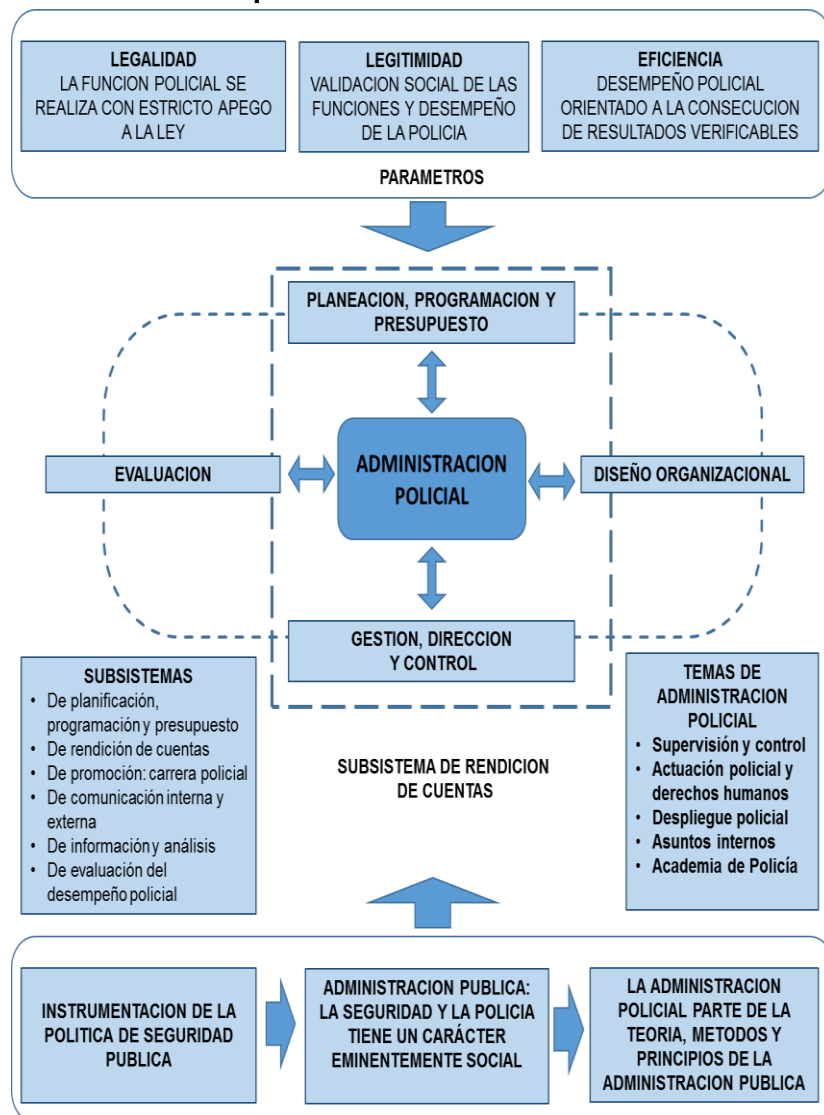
LEGALIDAD
LA FUNCION POLICIAL SE REALIZA CON ESTRICTO APEGO A LA LEY

LEGITIMIDAD
VALIDACION SOCIAL DE LAS FUNCIONES Y DESEMPEÑO DE LA POLICIA

EFICIENCIA
DESEMPEÑO POLICIAL ORIENTADO A LA CONSECUCION DE RESULTADOS VERIFICABLES

PARAMETROS

PLANEACION, PROGRAMACION Y PRESUPUESTO

EVALUACION

ADMINISTRACION POLICIAL

DISEÑO ORGANIZACIONAL

GESTION, DIRECCION Y CONTROL

SUBSISTEMAS
• De planificación, programación y presupuesto
• De rendición de cuentas
• De promoción: carrera policial
• De comunicación interna y externa
• De información y análisis
• De evaluación del desempeño policial

SUBSISTEMA DE RENDICION DE CUENTAS

TEMAS DE ADMINISTRACION POLICIAL
• Supervisión y control
• Actuación policial y derechos humanos
• Despliegue policial
• Asuntos internos
• Academia de Policía

INSTRUMENTACION DE LA POLITICA DE SEGURIDAD PUBLICA

ADMINISTRACION PUBLICA: LA SEGURIDAD Y LA POLICIA TIENE UN CARÁCTER EMINENTEMENTE SOCIAL

LA ADMINISTRACION POLICIAL PARTE DE LA TEORIA, METODOS Y PRINCIPIOS DE LA ADMINISTRACION PUBLICA